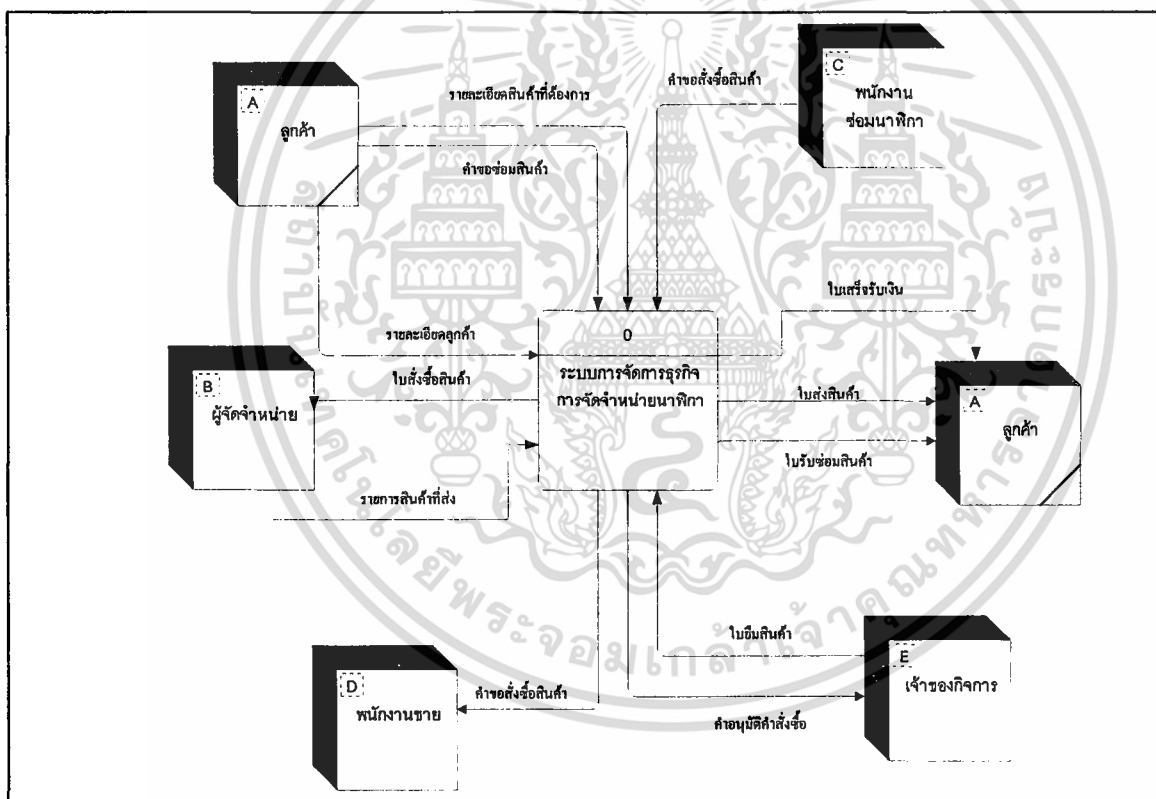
A
ลูกค้า

รายละเอียดสินค้าที่ต้องการ

คำขอซ่อมสินค้า

คำขอสั่งซื้อสินค้า

C
พนักงาน
ซ่อมนาฬิกา

ใบเสร็จรับเงิน

รายละเอียดลูกค้า

0
ระบบการจัดการธุรกิจ
การจัดจำหน่ายนาฬิกา

B
ผู้จัดจำหน่าย

ใบสั่งซื้อสินค้า

รายการสินค้าที่ส่ง

ใบส่งสินค้า

ใบรับซ่อมสินค้า

A
ลูกค้า

ใบยืมสินค้า

E
เจ้าของกิจการ

D
พนักงานขาย

คำขอสั่งซื้อสินค้า

คำอนุมัติคำสั่งซื้อ

มหาวิทยาลัยเทคโนโลยีพระจอมเกล้าธนบุรี